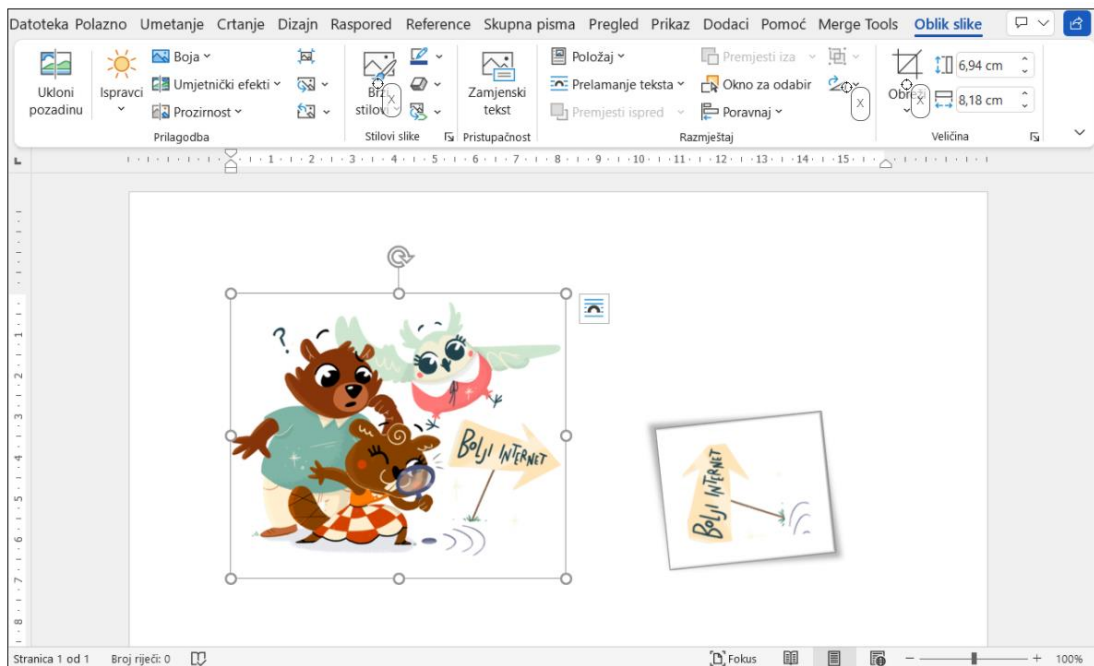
Datoteka Polazno Umetanje Crtanje Dizajn Raspored Reference Skupna pisma Pregled Prikaz Dodaci Pomoć Merge Tools Oblik slike

Ukloni pozadinu

Ispravci

Boja

Umjetnički efekti

Prozirnost

Prilagodba

Brzi stilovi

Stilovi slike

Zamjenski tekst

Pristupačnost

Položaj

Prelamanje teksta

Premjesti ispred

Premjesti iza

Okno za odabir

Poravnaj

Razmještaj

Obreži

6,94 cm

8,18 cm

Veličina

X

X

X

Bolji Internet

Bolji Internet

Stranica 1 od 1   Broj riječi: 0

Fokus

100%